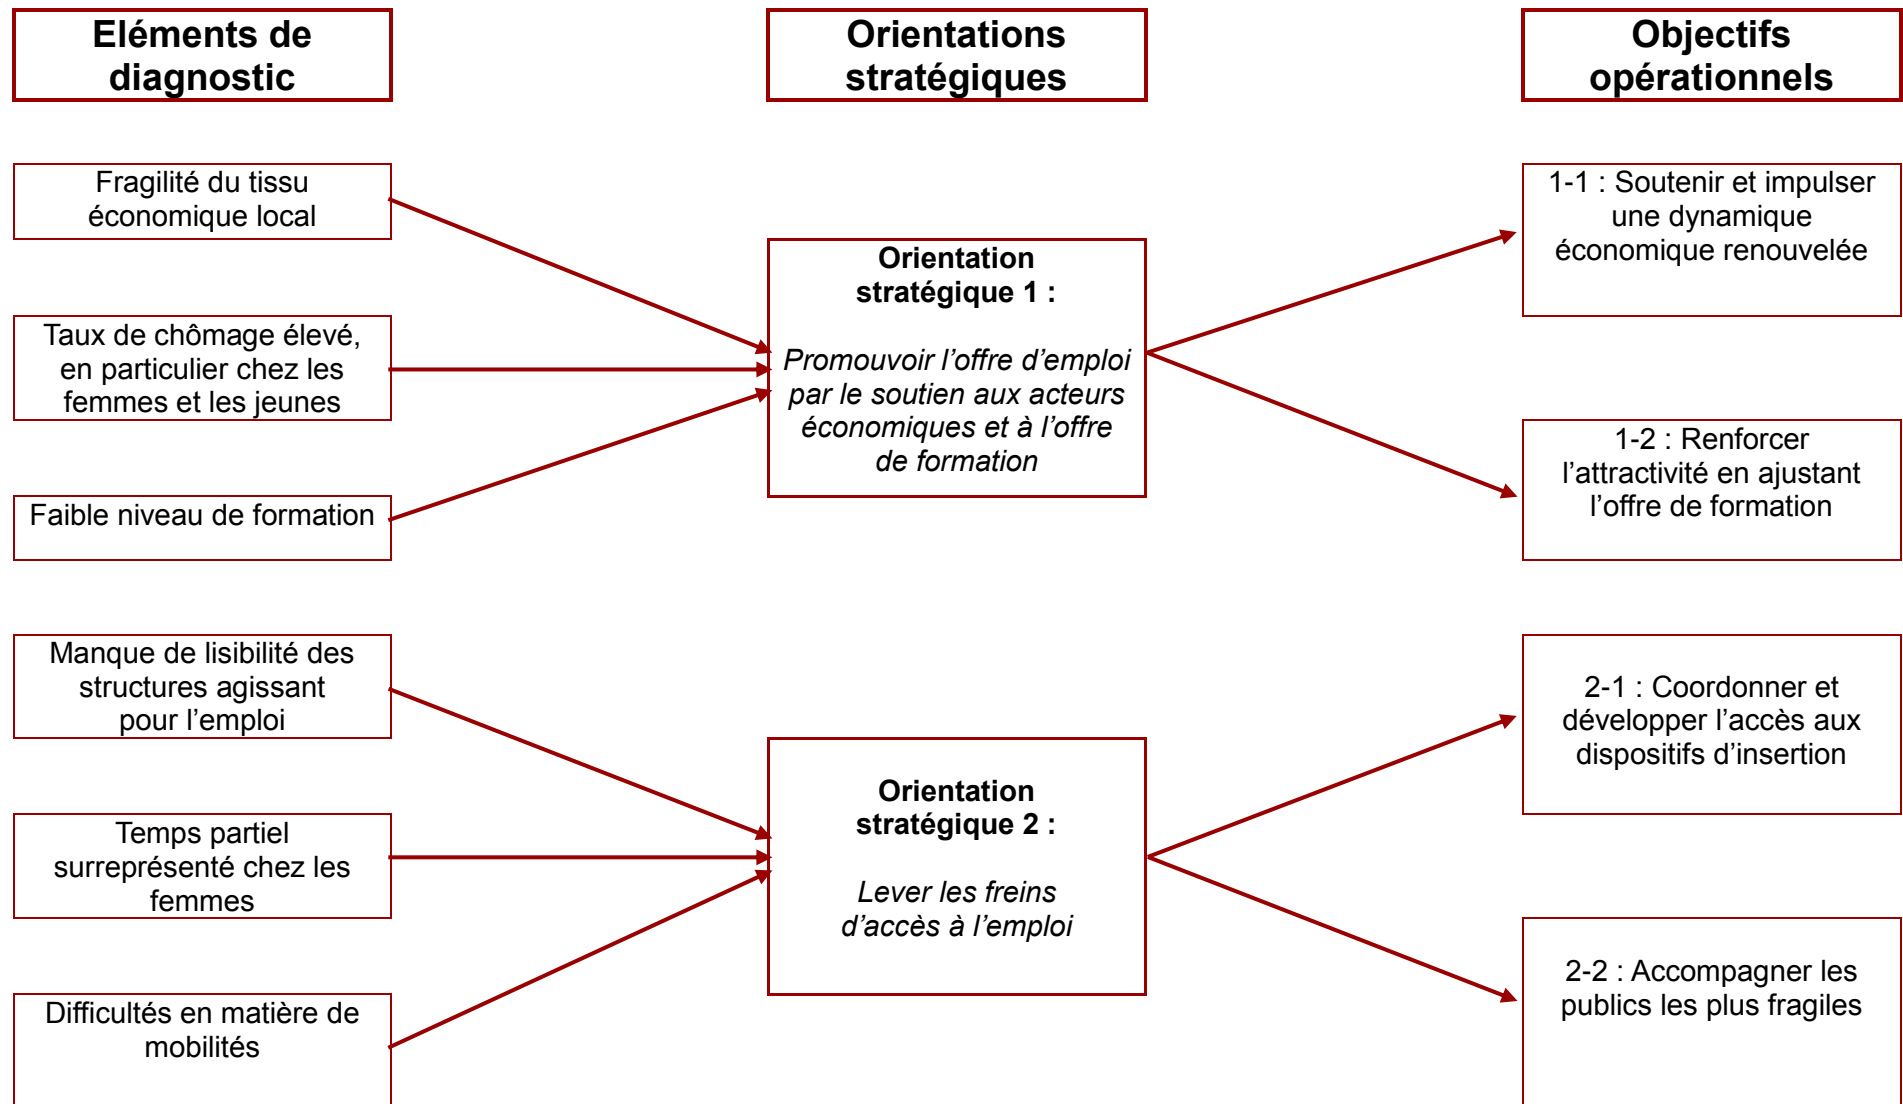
Eléments de diagnostic

Orientations stratégiques

Objectifs opérationnels

Fragilité du tissu économique local

Taux de chômage élevé, en particulier chez les femmes et les jeunes

Faible niveau de formation

Orientation stratégique 1 :

*Promouvoir l’offre d’emploi par le soutien aux acteurs économiques et à l’offre de formation*

1-1 : Soutenir et impulser une dynamique économique renouvelée

1-2 : Renforcer l’attractivité en ajustant l’offre de formation

Manque de lisibilité des structures agissant pour l’emploi

Temps partiel surreprésenté chez les femmes

Difficultés en matière de mobilités

Orientation stratégique 2 :

*Lever les freins d’accès à l’emploi*

2-1 : Coordonner et développer l’accès aux dispositifs d’insertion

2-2 : Accompagner les publics les plus fragiles